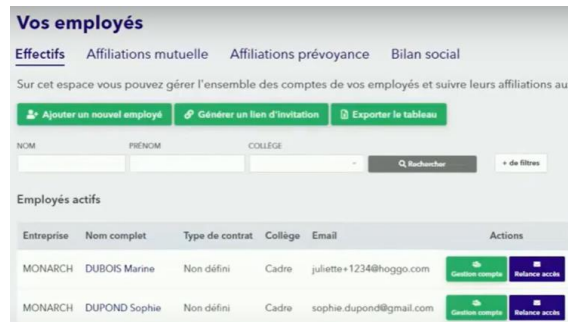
Vos employés

Effectifs Affiliations mutuelle Affiliations prévoyance Bilan social

Sur cet espace vous pouvez gérer l'ensemble des comptes de vos employés et suivre leurs affiliations au

Ajouter un nouvel employé Générer un lien d'invitation Exporter le tableau

NOM PRÉNOM COLLÈGE

Rechercher + de filtres

Employés actifs

| Entreprise | Nom complet | Type de contrat | Collège | Email | Actions |
|---|---|---|---|---|---|
| MONARCH | DUBOIS Marine | Non défini | Cadre | juliette+1234@hoggo.com | Gestion compte Relance accès |
| MONARCH | DUPOND Sophie | Non défini | Cadre | sophie.dupond@gmail.com | Gestion compte Relance accès |